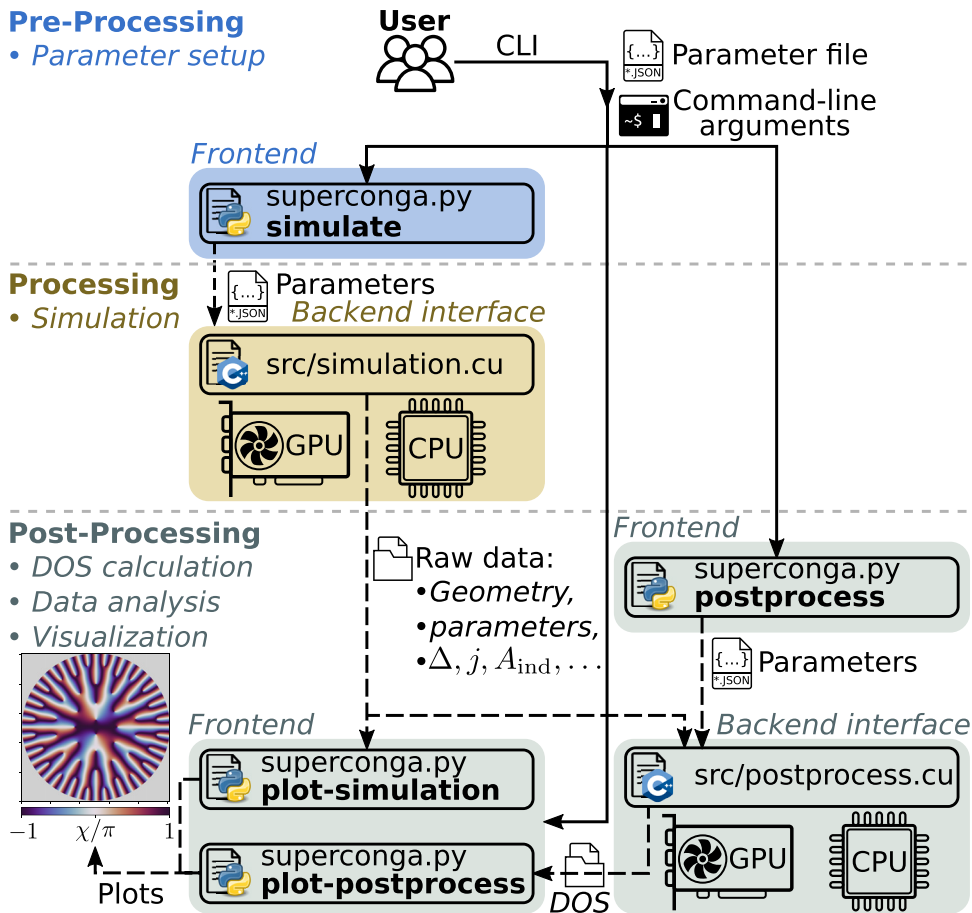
Pre-Processing
• Parameter setup

User

CLI

{...} *.JSON Parameter file

~$ Command-line arguments

Frontend

superconga.py
**simulate**

Processing
• Simulation

{...} *.JSON Parameters

Backend interface

src/simulation.cu

GPU

CPU

Post-Processing
• DOS calculation
• Data analysis
• Visualization

Raw data:
•Geometry,
•parameters,
•$\Delta, j, A_{\text{ind}}, \ldots$

Frontend

superconga.py
**postprocess**

{...} *.JSON Parameters

Frontend

Backend interface

superconga.py
**plot-simulation**

src/postprocess.cu

$-1$ $\chi/\pi$ $1$

superconga.py
**plot-postprocess**

GPU

CPU

Plots

DOS